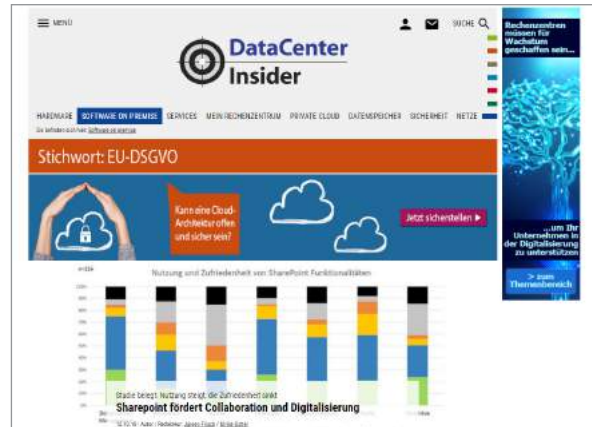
MENÜ

SUCHE

DataCenter Insider

HARDWARE SOFTWARE ON PREMISE SERVICES MEIN RECHENZENTRUM PRIVATE CLOUD DATENSPEICHER SICHERHEIT NETZE

Sie befinden sich hier: Software on premise

Stichwort: EU-DSGVO

Kann eine Cloud-Architektur offen und sicher sein?

Jetzt sicherstellen ▶

Nutzung und Zufriedenheit von SharePoint Funktionalitäten

Studie belegt: Nutzung steigt, die Zufriedenheit sinkt

Sharepoint fördert Collaboration und Digitalisierung

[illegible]

Rechenzentren müssen für Wachstum geschaffen sein...

...um Ihr Unternehmen in der Digitalisierung zu unterstützen

> zum Themenbereich